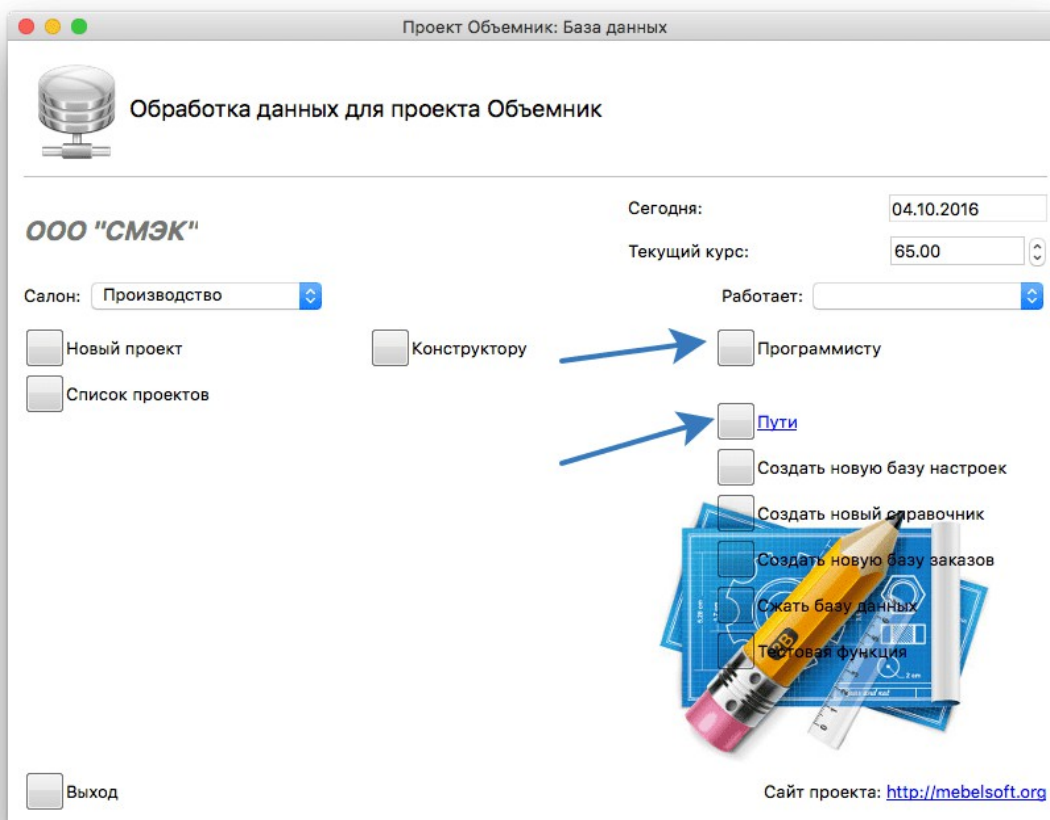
Проект Объемник: База данных

Обработка данных для проекта Объемник

ООО "СМЭК"

Сегодня: 04.10.2016

Текущий курс: 65.00

Салон: Производство

Работает:

Новый проект

Конструктору

Программисту

Список проектов

Пути

Создать новую базу настроек

Создать новый справочник

Создать новую базу заказов

Сжать базу данных

Тестовая функция

Выход

Сайт проекта: http://mebelsoft.org